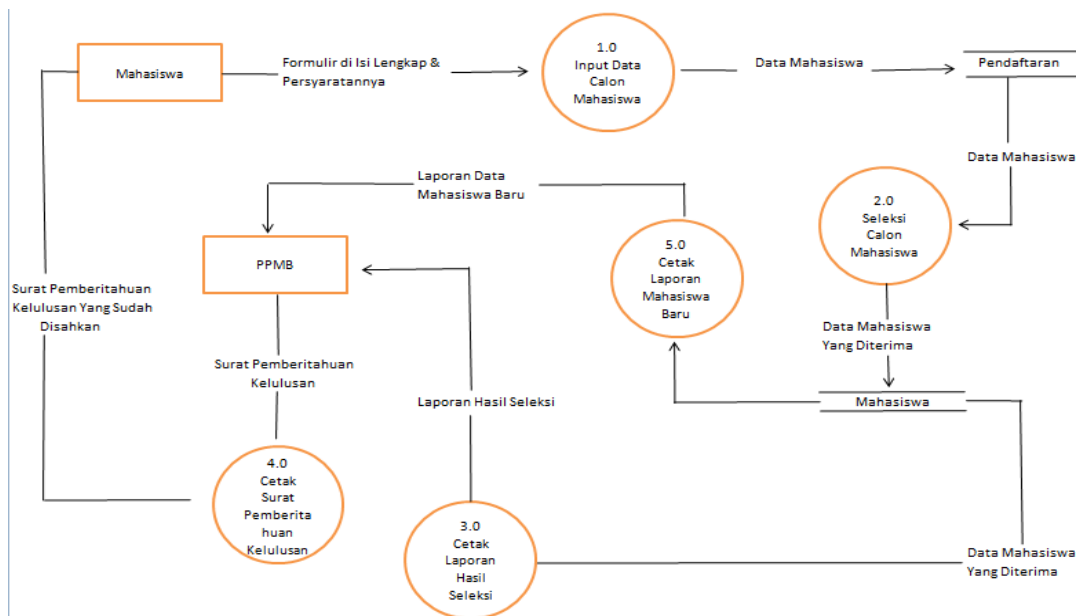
Mahasiswa

Formulir di Isi Lengkap & Persyaratannya

1.0
Input Data
Calon
Mahasiswa

Data Mahasiswa

Pendaftaran

Data Mahasiswa

Laporan Data Mahasiswa Baru

2.0
Seleksi
Calon
Mahasiswa

PPMB

5.0
Cetak
Laporan
Mahasiswa
Baru

Surat Pemberitahuan Kelulusan Yang Sudah Disahkan

Data Mahasiswa Yang Diterima

Surat Pemberitahuan Kelulusan

Mahasiswa

Laporan Hasil Seleksi

4.0
Cetak
Surat
Pemberita
huan
Kelulusan

3.0
Cetak
Laporan
Hasil
Seleksi

Data Mahasiswa Yang Diterima